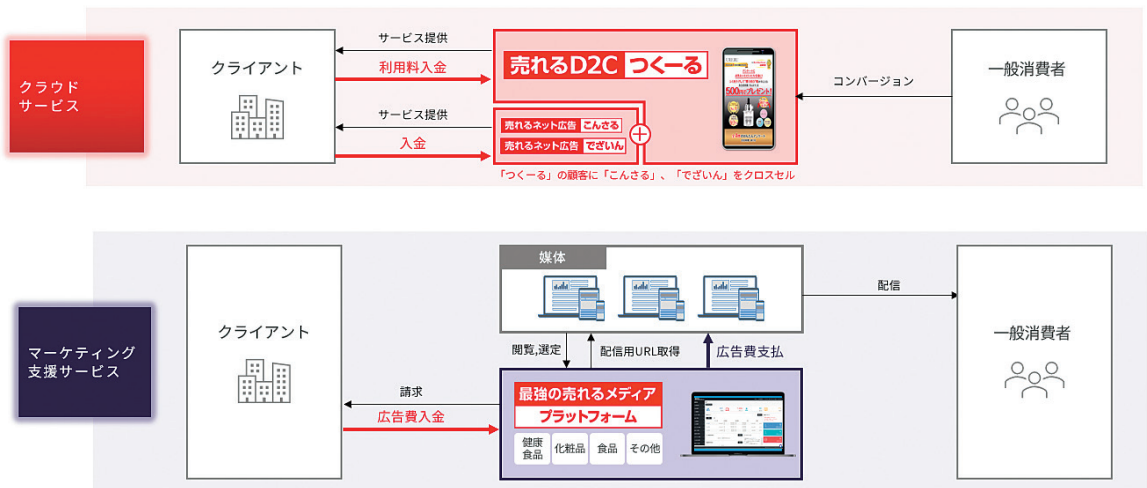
クラウドサービス

クライアント

サービス提供

利用料入金

売れるD2C つくーる

コンバージョン

一般消費者

サービス提供

入金

売れるネット広告 こんさる

売れるネット広告 でざいん

「つくーる」の顧客に「こんさる」、「でざいん」をクロスセル

マーケティング支援サービス

クライアント

媒体

配信

一般消費者

閲覧,選定

配信用URL取得

広告費支払

請求

広告費入金

最強の売れるメディアプラットフォーム

健康食品

化粧品

食品

その他